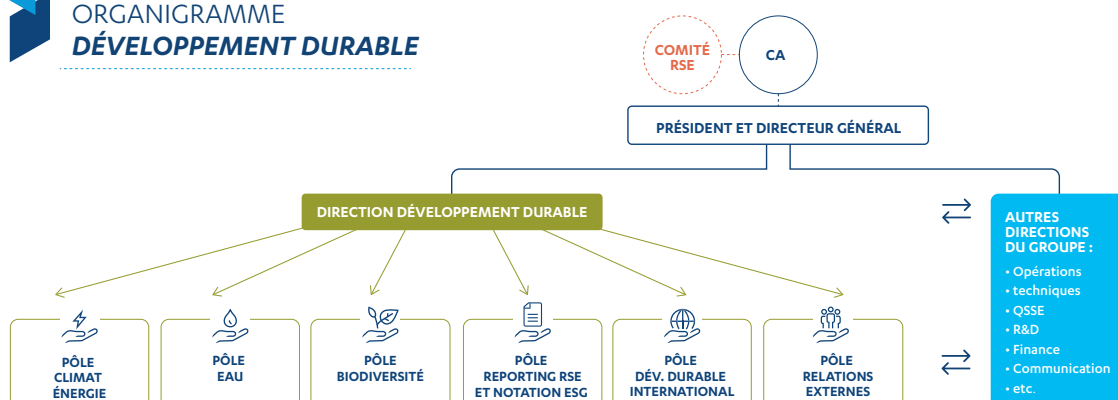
ORGANIGRAMME
DÉVELOPPEMENT DURABLE

COMITÉ RSE

CA

PRÉSIDENT ET DIRECTEUR GÉNÉRAL

DIRECTION DÉVELOPPEMENT DURABLE

AUTRES DIRECTIONS DU GROUPE :
• Opérations
• techniques
• QSSE
• R&D
• Finance
• Communication
• etc.

PÔLE CLIMAT ÉNERGIE

PÔLE EAU

PÔLE BIODIVERSITÉ

PÔLE REPORTING RSE ET NOTATION ESG

PÔLE DÉV. DURABLE INTERNATIONAL

PÔLE RELATIONS EXTERNES